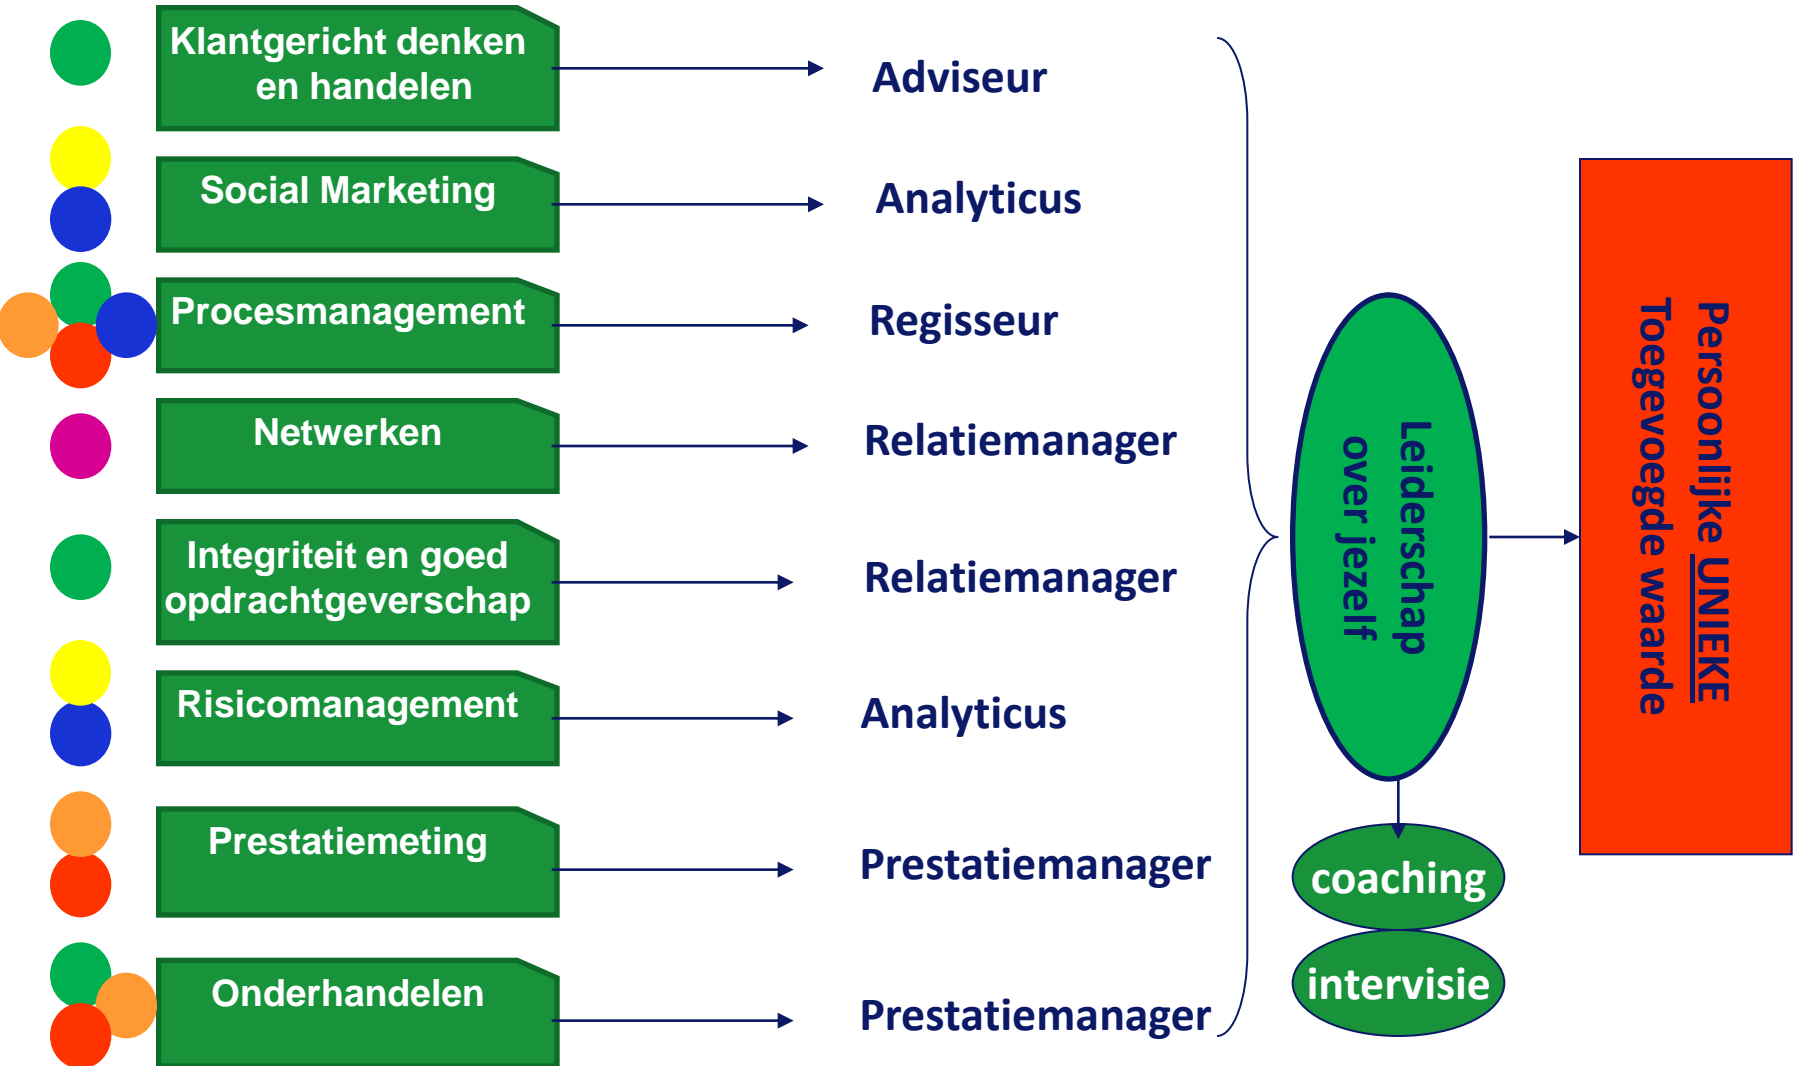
Klantgericht denken en handelen

Adviseur

Social Marketing

Analyticus

Procesmanagement

Regisseur

Netwerken

Relatiemanager

Integriteit en goed opdrachtgeverschap

Relatiemanager

Risicomanagement

Analyticus

Prestatiemeting

Prestatiemanager

Onderhandelen

Prestatiemanager

Leiderschap over jezelf

coaching

intervisie

Persoonlijke UNIEKE Toegevoegde waarde